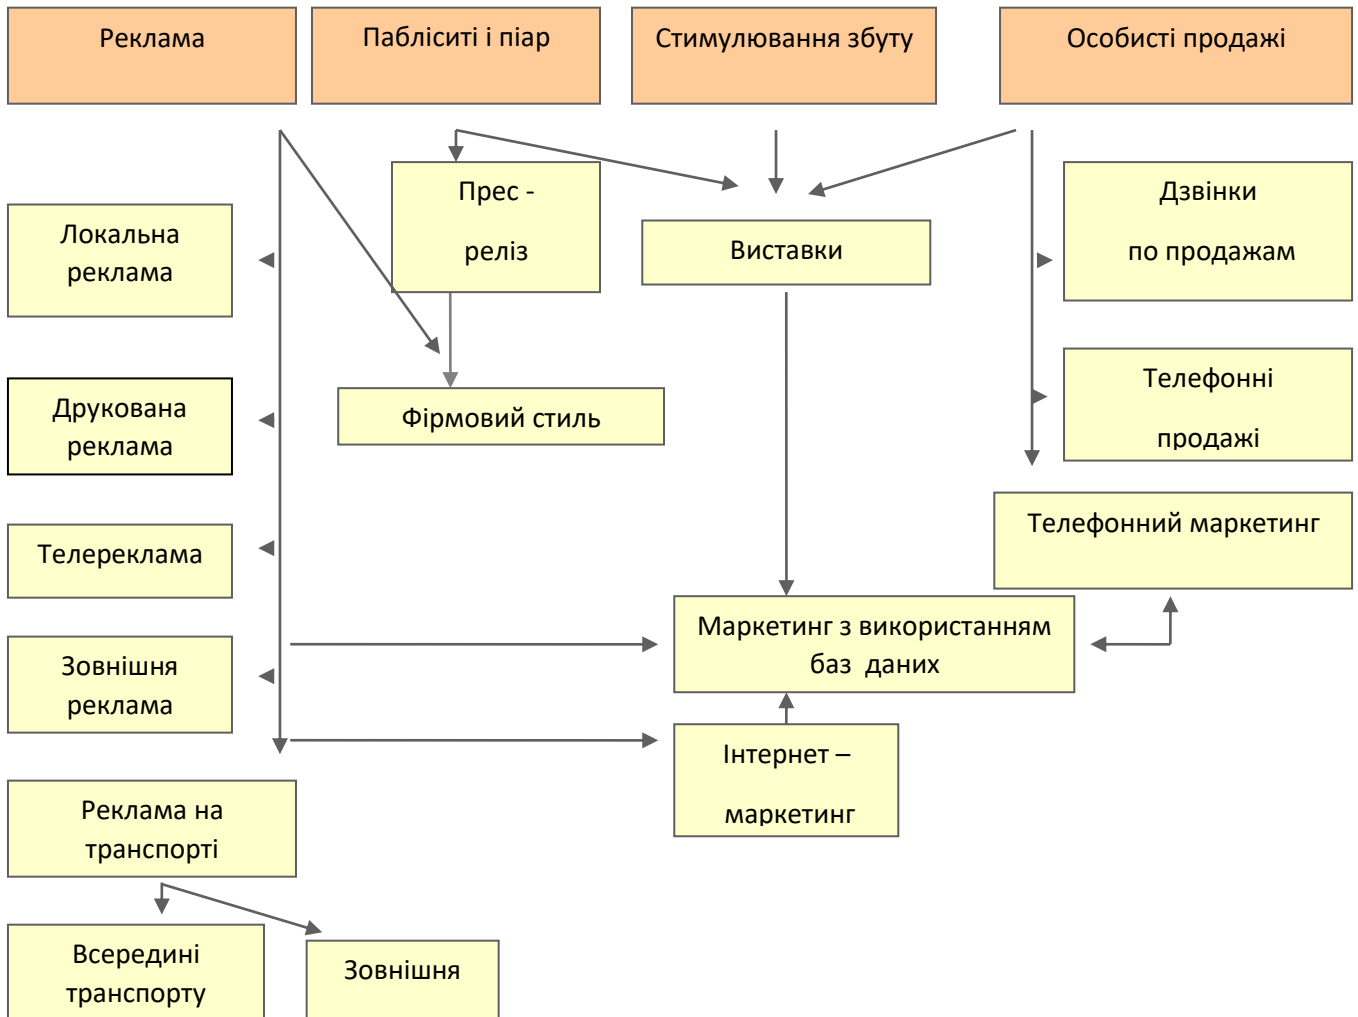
Реклама

Пабліситі і піар

Стимулювання збуту

Особисті продажі

Прес - реліз

Виставки

Дзвінки по продажам

Локальна реклама

Друкована реклама

Фірмовий стиль

Телефонні продажі

Телефонний маркетинг

Телереклама

Маркетинг з використанням баз даних

Зовнішня реклама

Інтернет – маркетинг

Реклама на транспорті

Всередині транспорту

Зовнішня